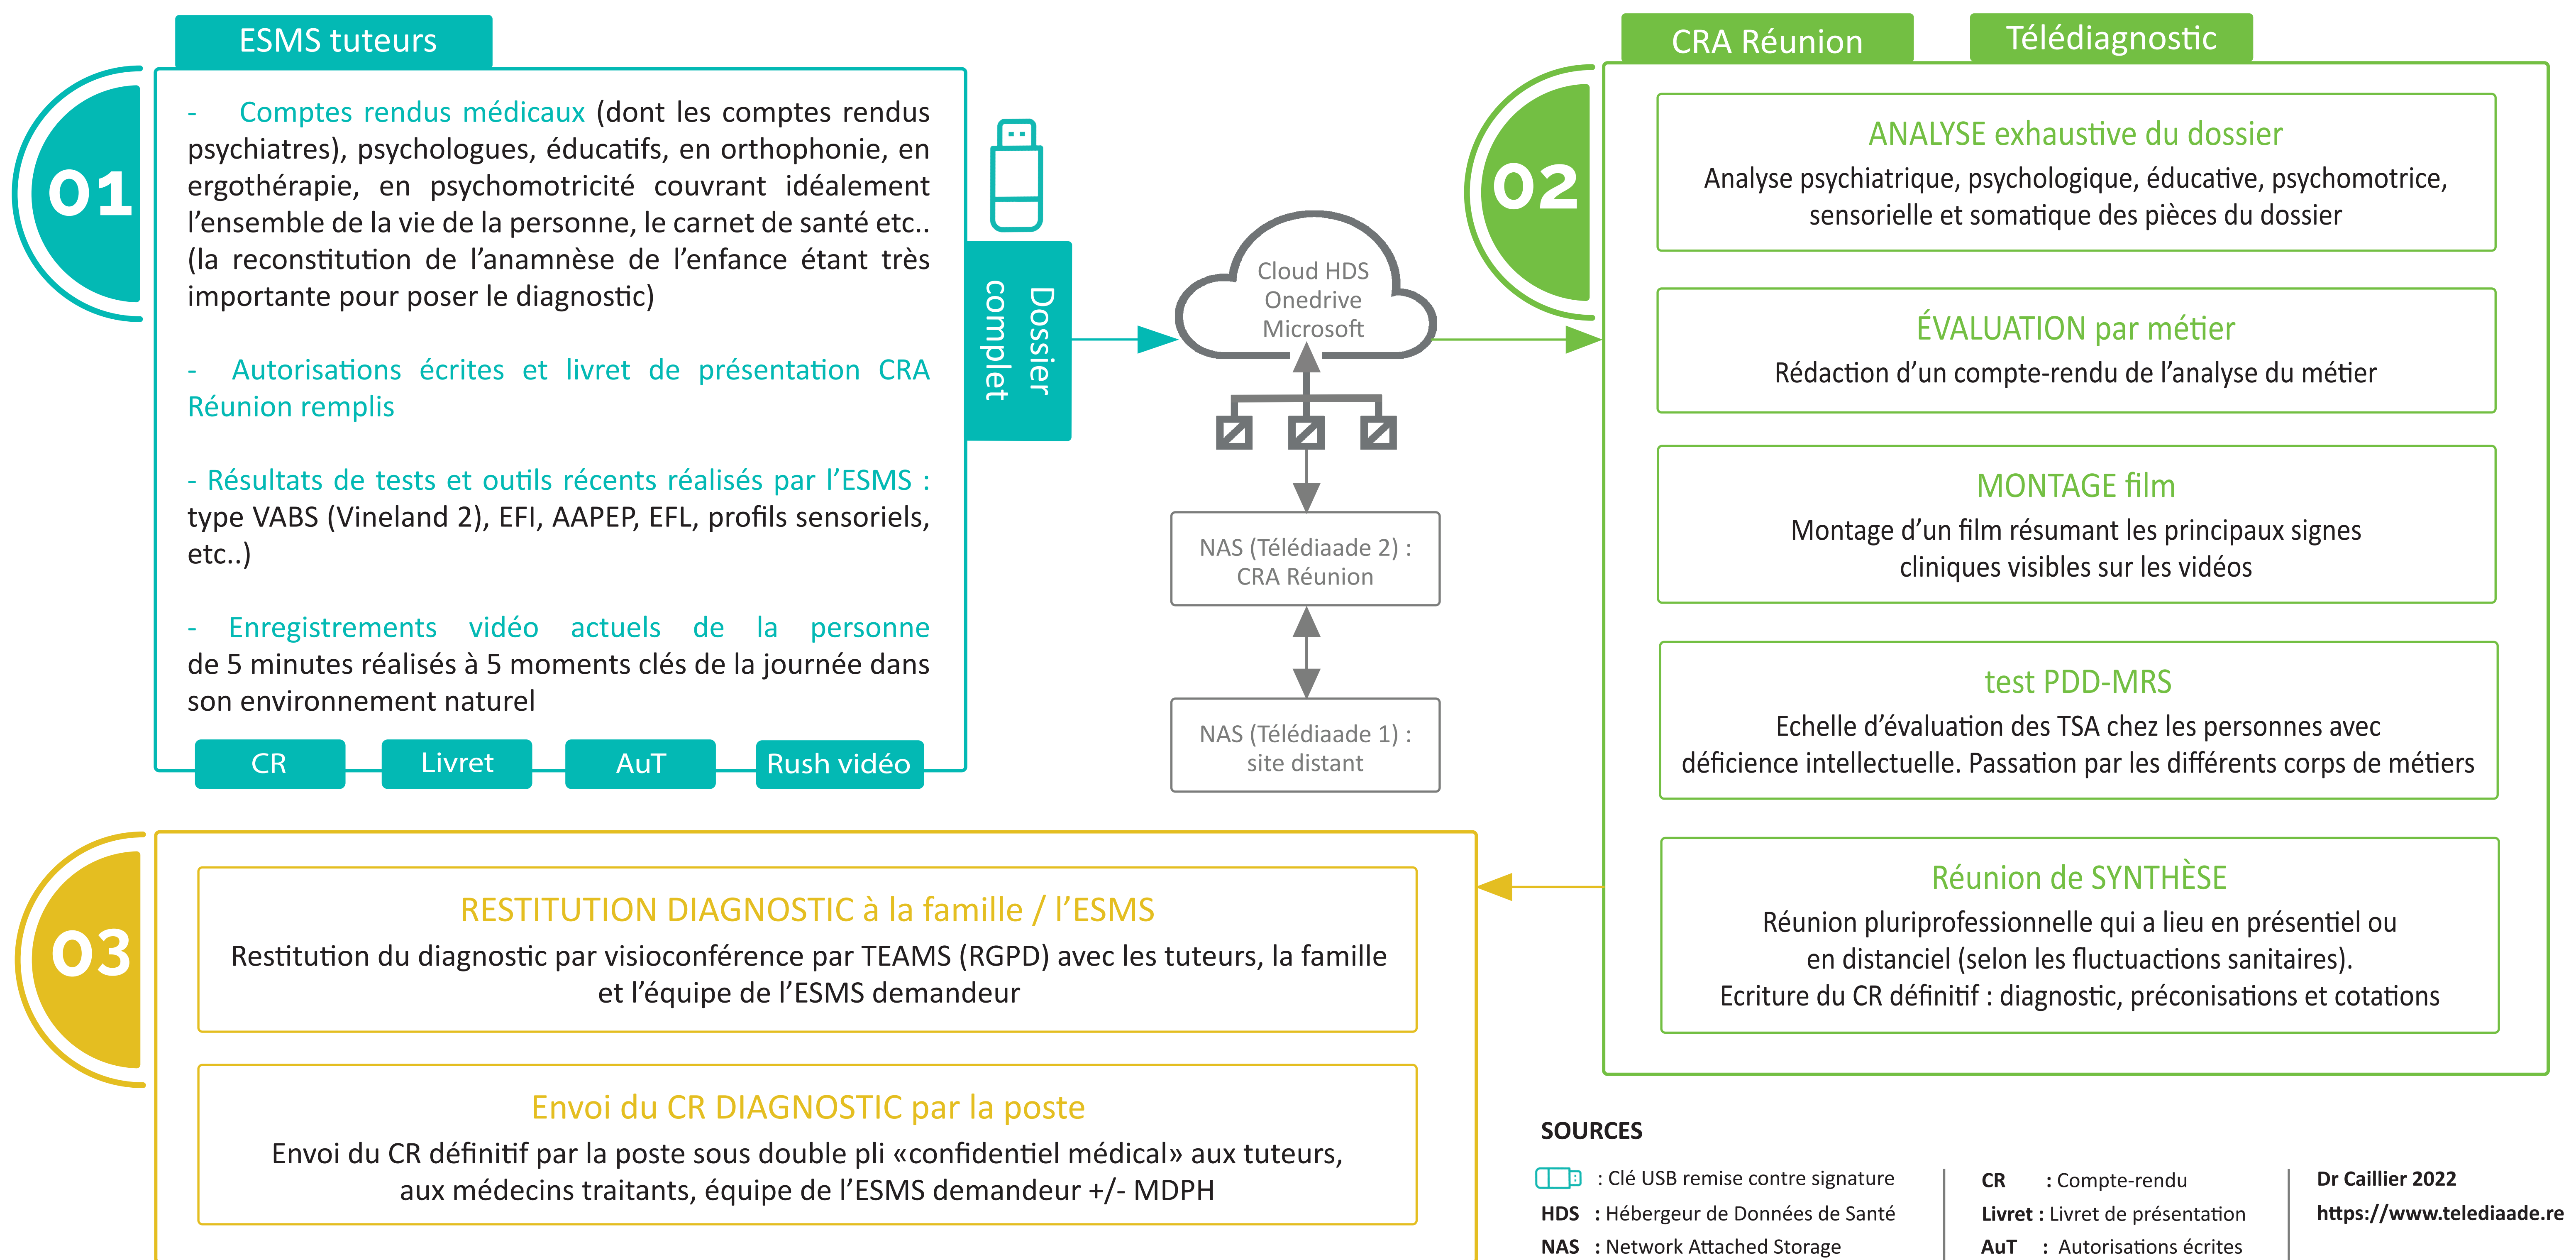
01

ESMS tuteurs

- Comptes rendus médicaux (dont les comptes rendus psychiatres), psychologues, éducatifs, en orthophonie, en ergothérapie, en psychomotricité couvrant idéalement l'ensemble de la vie de la personne, le carnet de santé etc.. (la reconstitution de l'anamnèse de l'enfance étant très importante pour poser le diagnostic)

- Autorisations écrites et livret de présentation CRA Réunion remplis

- Résultats de tests et outils récents réalisés par l'ESMS : type VABS (Vineland 2), EFI, AAPEP, EFL, profils sensoriels, etc..)

- Enregistrements vidéo actuels de la personne de 5 minutes réalisés à 5 moments clés de la journée dans son environnement naturel

CR | Livret | AuT | Rush vidéo

Dossier complet

Cloud HDS Onedrive Microsoft

NAS (Télédiaade 2) : CRA Réunion

NAS (Télédiaade 1) : site distant

02

CRA Réunion

Télédiagnostic

ANALYSE exhaustive du dossier
Analyse psychiatrique, psychologique, éducative, psychomotrice, sensorielle et somatique des pièces du dossier

ÉVALUATION par métier
Rédaction d'un compte-rendu de l'analyse du métier

MONTAGE film
Montage d'un film résumant les principaux signes cliniques visibles sur les vidéos

test PDD-MRS
Echelle d'évaluation des TSA chez les personnes avec déficience intellectuelle. Passation par les différents corps de métiers

Réunion de SYNTHÈSE
Réunion pluriprofessionnelle qui a lieu en présentiel ou en distanciel (selon les fluctuactions sanitaires).
Ecriture du CR définitif : diagnostic, préconisations et cotations

03

RESTITUTION DIAGNOSTIC à la famille / l'ESMS
Restitution du diagnostic par visioconférence par TEAMS (RGPD) avec les tuteurs, la famille et l'équipe de l'ESMS demandeur

Envoi du CR DIAGNOSTIC par la poste
Envoi du CR définitif par la poste sous double pli «confidentiel médical» aux tuteurs, aux médecins traitants, équipe de l'ESMS demandeur +/- MDPH

SOURCES

: Clé USB remise contre signature
HDS : Hébergeur de Données de Santé
NAS : Network Attached Storage

CR : Compte-rendu
Livret : Livret de présentation
AuT : Autorisations écrites

Dr Caillier 2022
https://www.telediaade.re